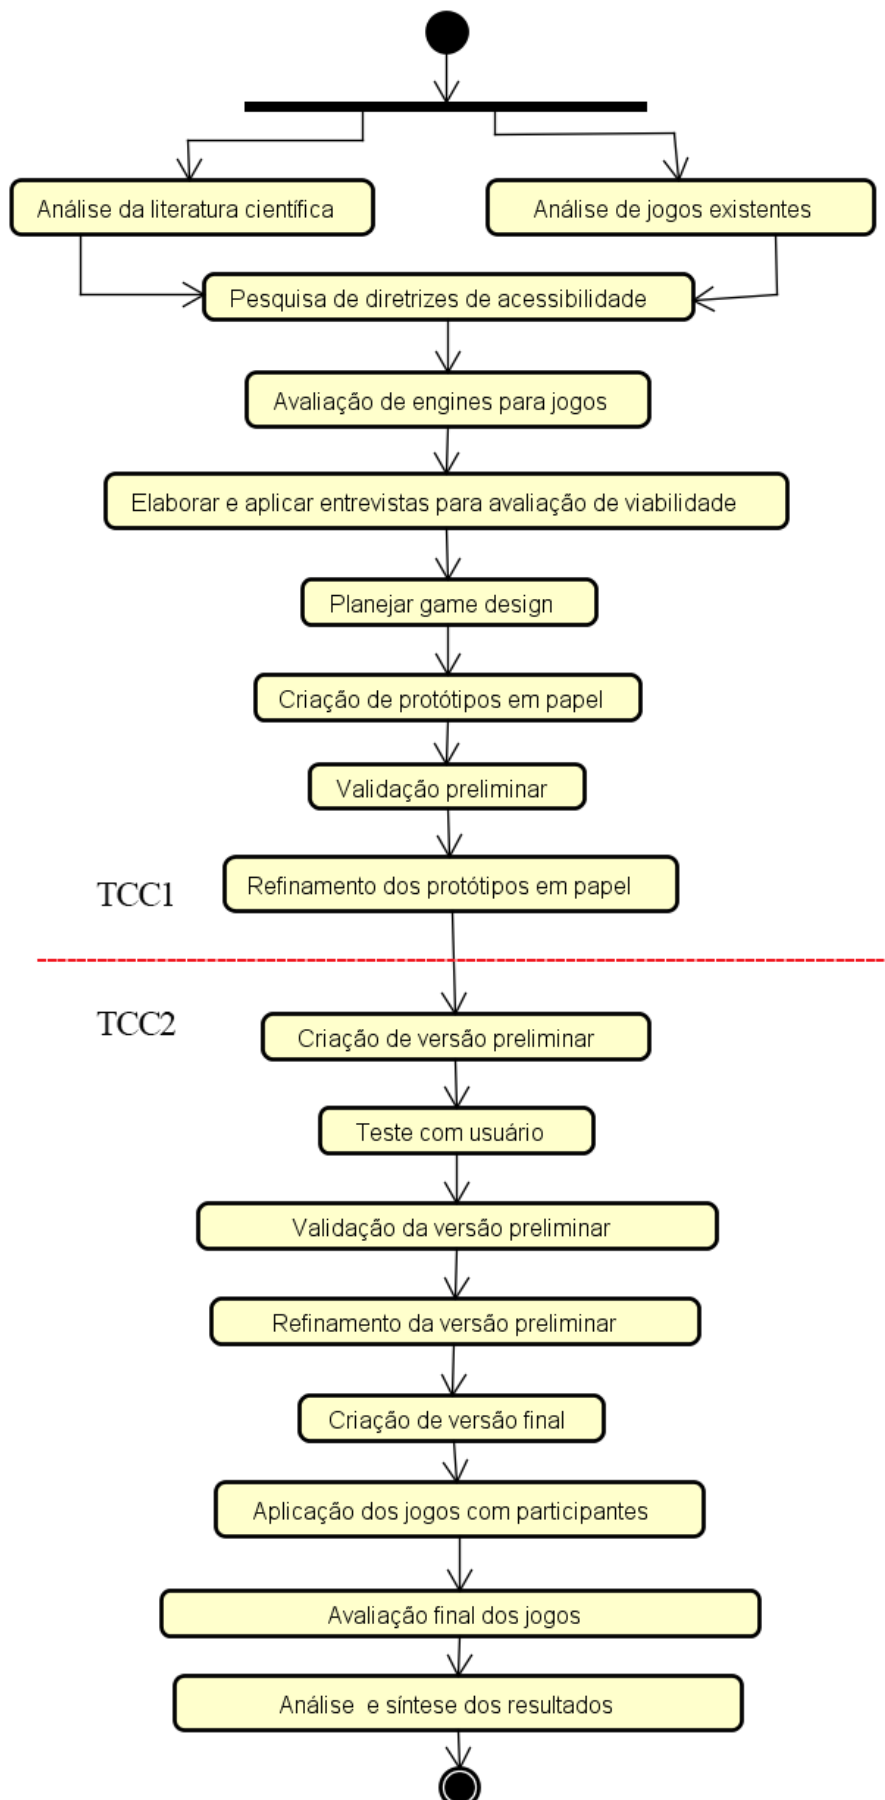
Análise da literatura científica

Análise de jogos existentes

Pesquisa de diretrizes de acessibilidade

Avaliação de engines para jogos

Elaborar e aplicar entrevistas para avaliação de viabilidade

Planejar game design

Criação de protótipos em papel

Validação preliminar

TCC1

Refinamento dos protótipos em papel

TCC2

Criação de versão preliminar

Teste com usuário

Validação da versão preliminar

Refinamento da versão preliminar

Criação de versão final

Aplicação dos jogos com participantes

Avaliação final dos jogos

Análise  e síntese dos resultados